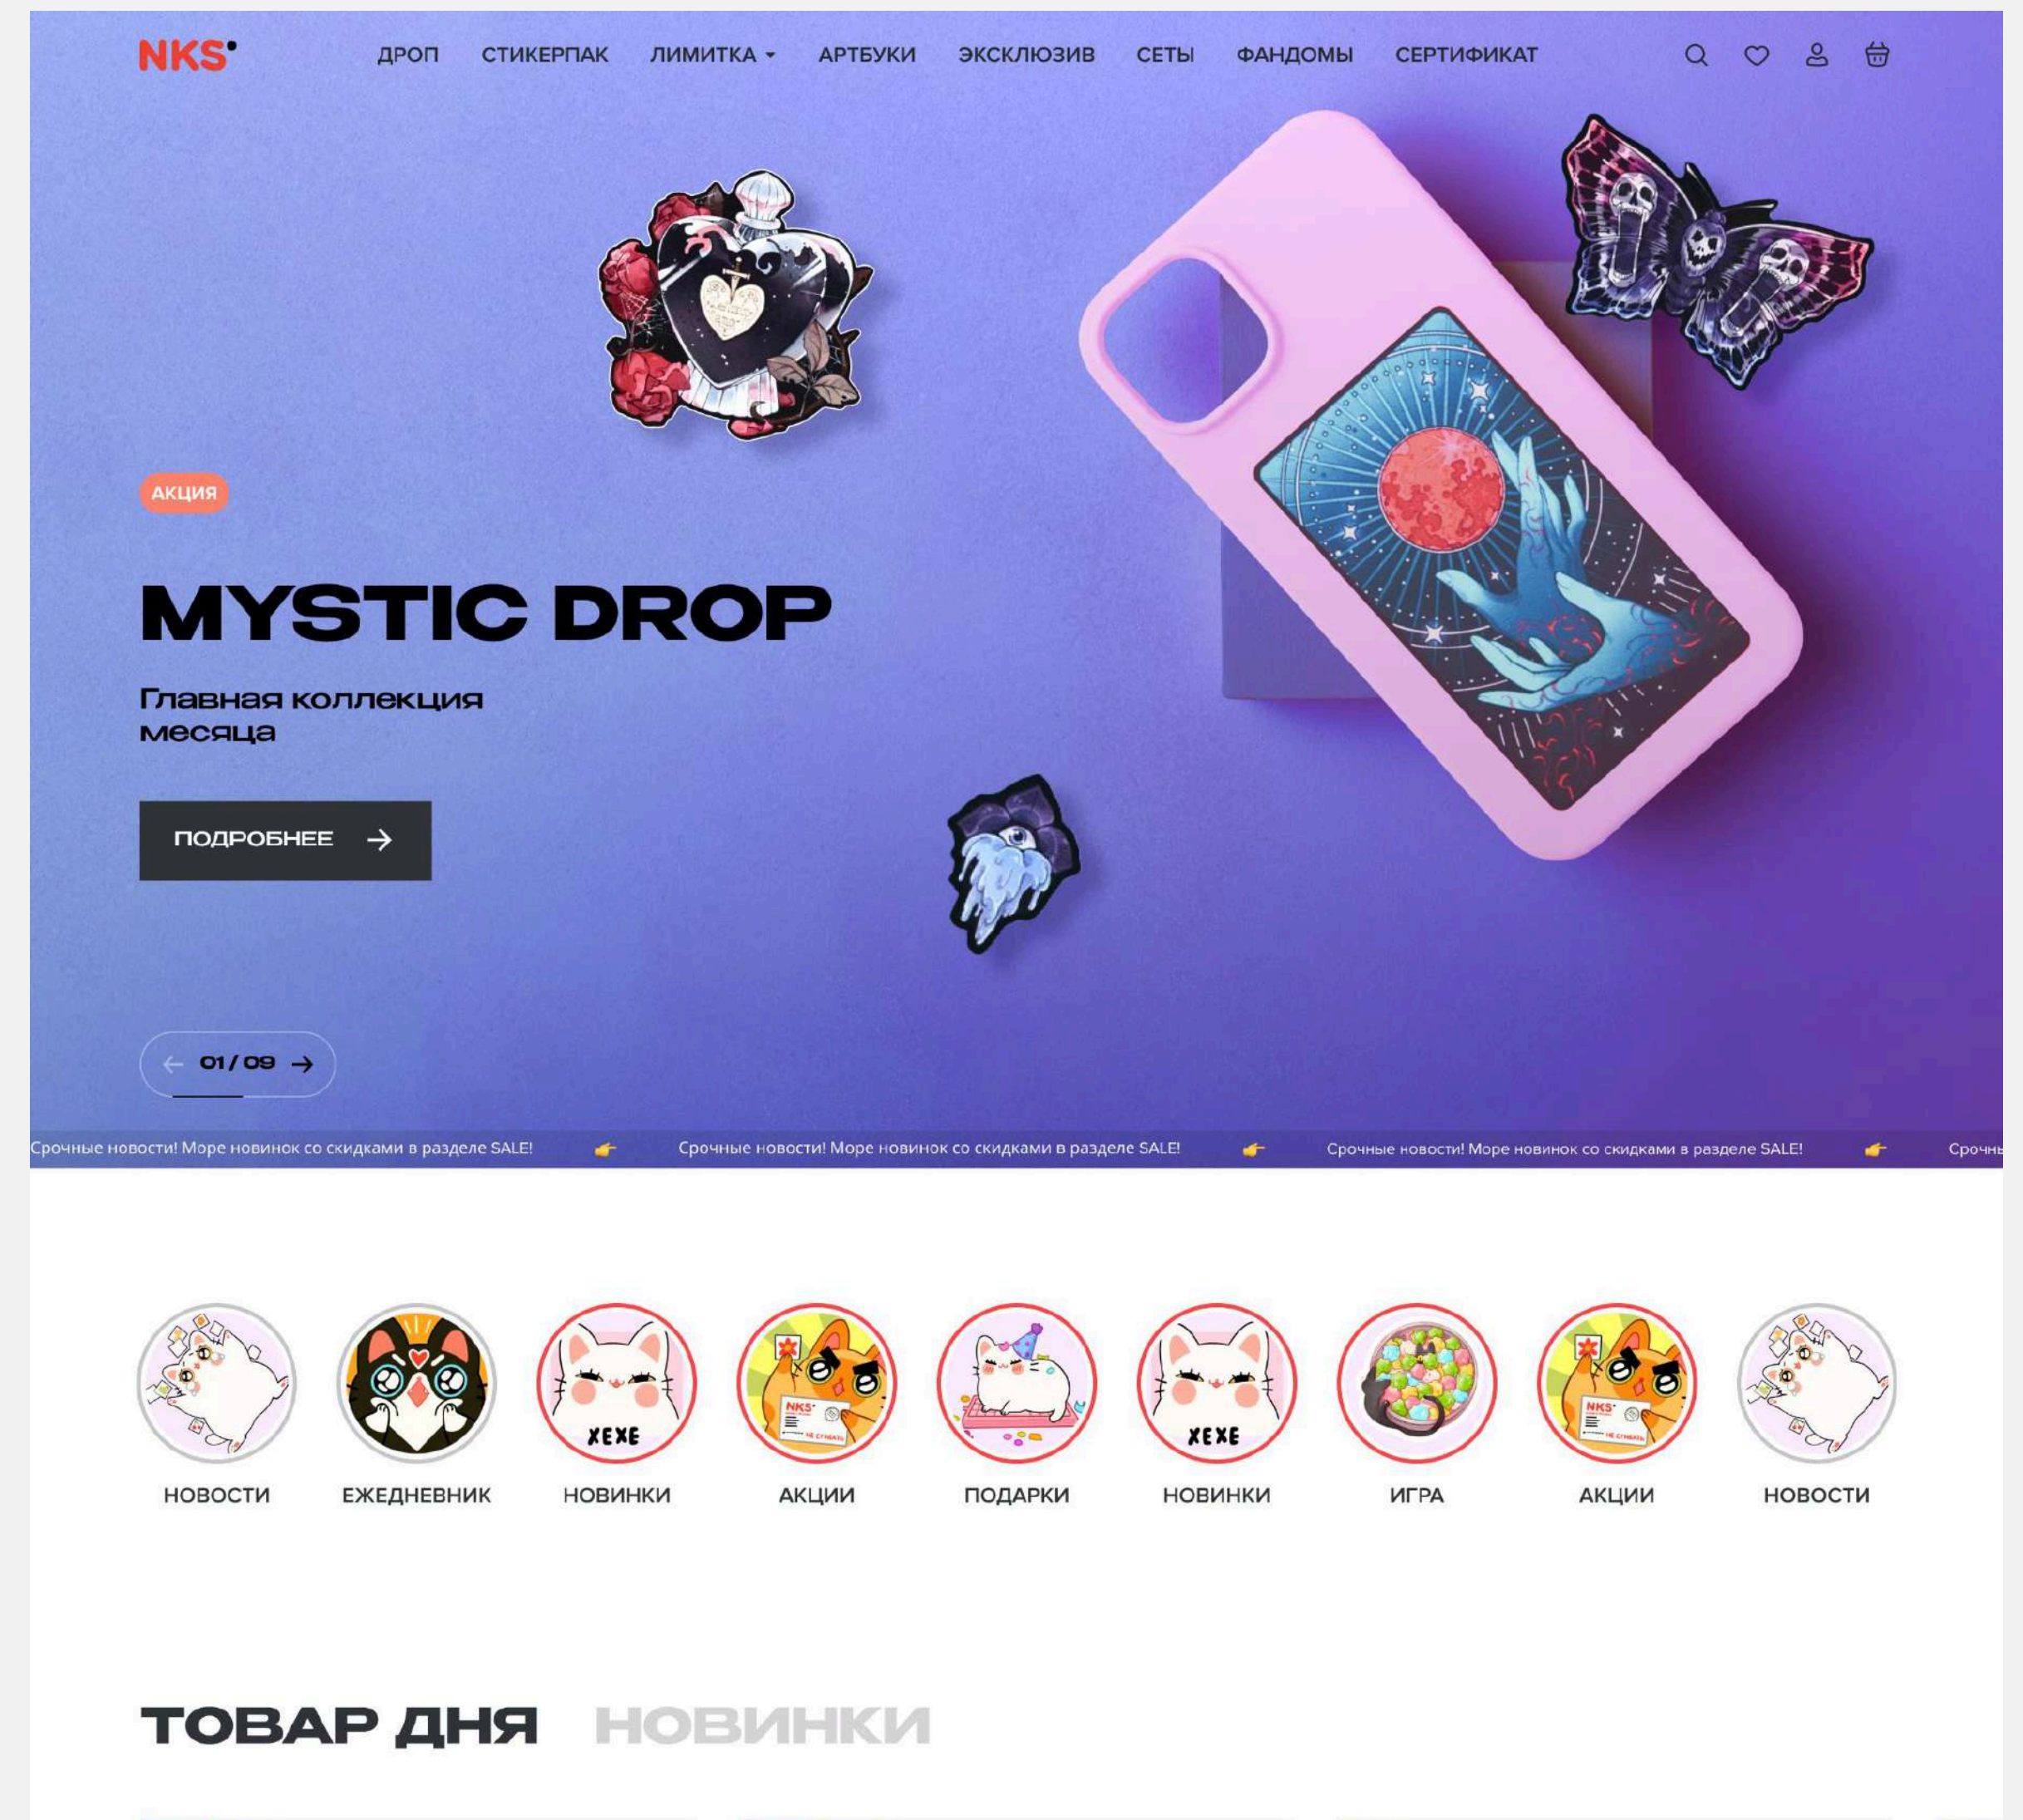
NKS

ДРОП СТИКЕРПАК ЛИМИТКА АРТБУКИ ЭКСКЛЮЗИВ СЕТЫ ФАНДОМЫ СЕРТИФИКАТ

АКЦИЯ

MYSTIC DROP

Главная коллекция месяца

ПОДРОБНЕЕ

01 / 09

Срочные новости! Море новинок со скидками в разделе SALE! Срочные новости! Море новинок со скидками в разделе SALE! Срочные новости! Море новинок со скидками в разделе SALE! Срочны

НОВОСТИ ЕЖЕДНЕВНИК ХЕХЕ НОВИНКИ NKS АКЦИИ ПОДАРКИ ХЕХЕ НОВИНКИ ИГРА NKS АКЦИИ НОВОСТИ

ТОВАР ДНЯ НОВИНКИ